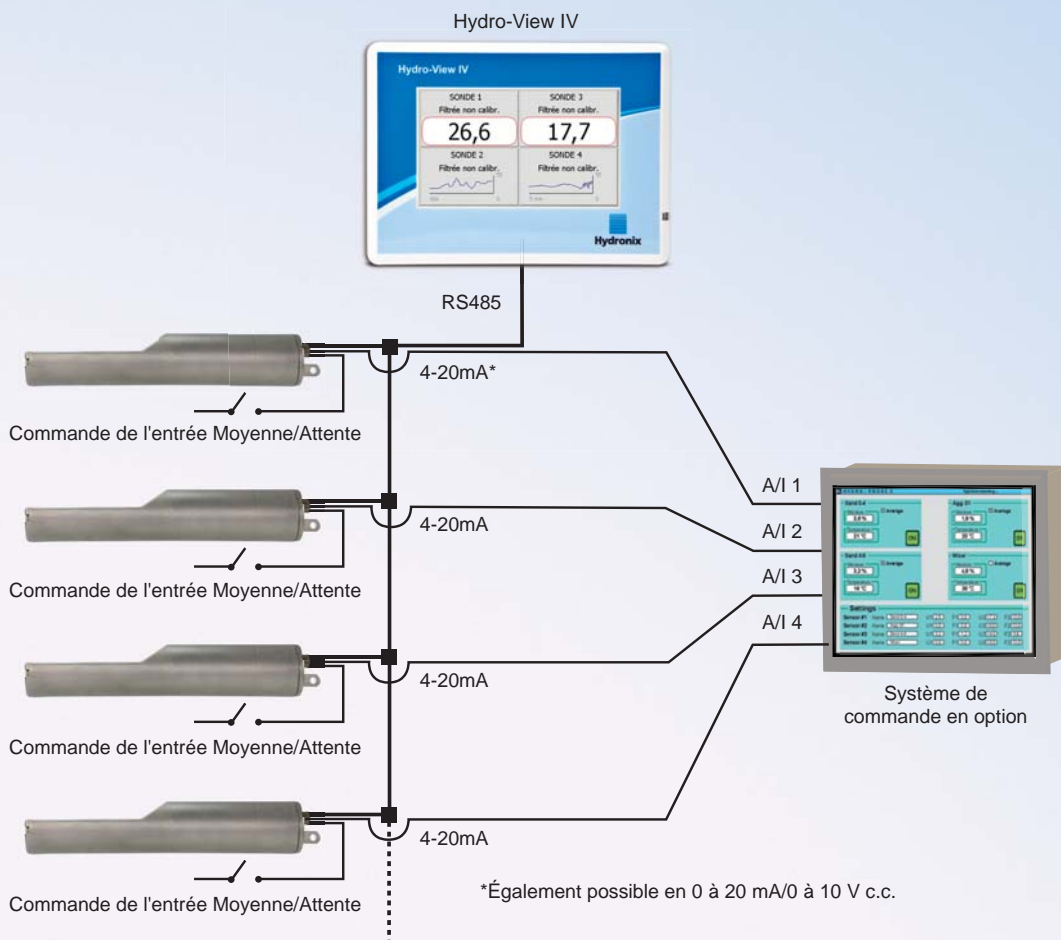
Hydro-View IV

Hydro-View IV

SONDE 1
Filtrée non calibr.
26,6

SONDE 3
Filtrée non calibr.
17,7

SONDE 2
Filtrée non calibr.

SONDE 4
Filtrée non calibr.

Hydronix

RS485

4-20mA*

Commande de l'entrée Moyenne/Attente

4-20mA

Commande de l'entrée Moyenne/Attente

4-20mA

Commande de l'entrée Moyenne/Attente

4-20mA

Commande de l'entrée Moyenne/Attente

A/I 1

A/I 2

A/I 3

A/I 4

Settings

Système de commande en option

*Également possible en 0 à 20 mA/0 à 10 V c.c.